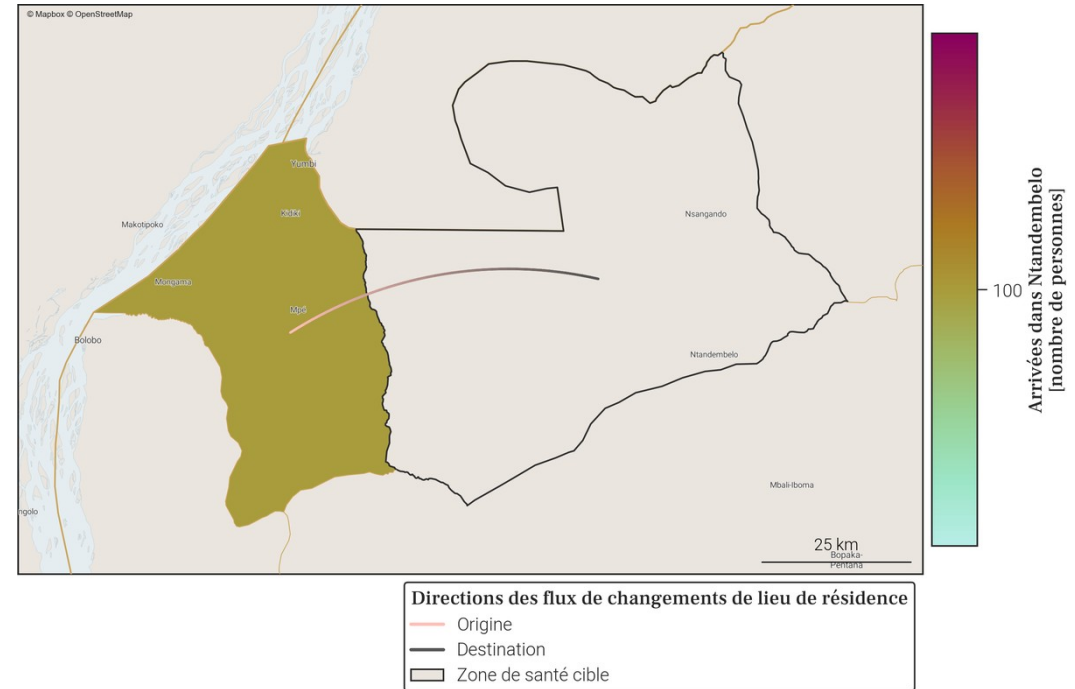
© Mapbox © OpenStreetMap

Yumbi
Kidiki
Makotipoko
Mongama
Mpi
Bolobo
ngolo
Nsangando
Ntandembelo
Mbali-Iboma
25 km
Bopaka-Pentana

Arrivées dans Ntandembelo [nombre de personnes]
100

Directions des flux de changements de lieu de résidence
Origine
Destination
Zone de santé cible